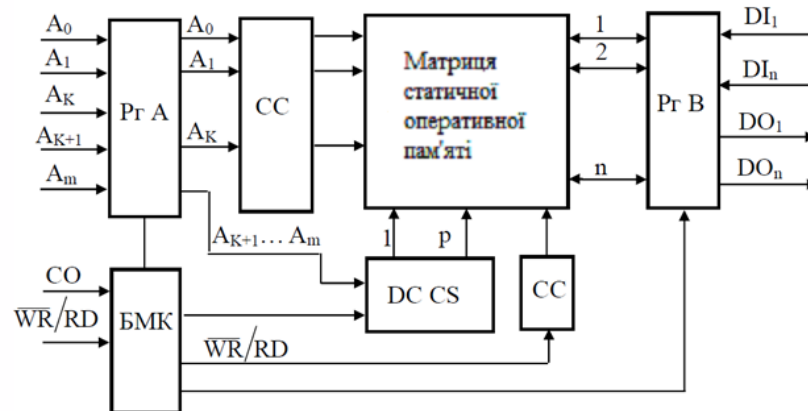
$A_0$
$A_1$
$A_K$
$A_{K+1}$
$A_m$

Рг А

$A_0$
$A_1$
$A_K$

СС

Матриця статичної оперативної пам'яті

1
2
n

Рг В

$DI_1$
$DI_n$
$DO_1$
$DO_n$

$A_{K+1} \ldots A_m$

1
p

CO
$\overline{WR}/RD$

БМК

DC CS

CC

$\overline{WR}/RD$